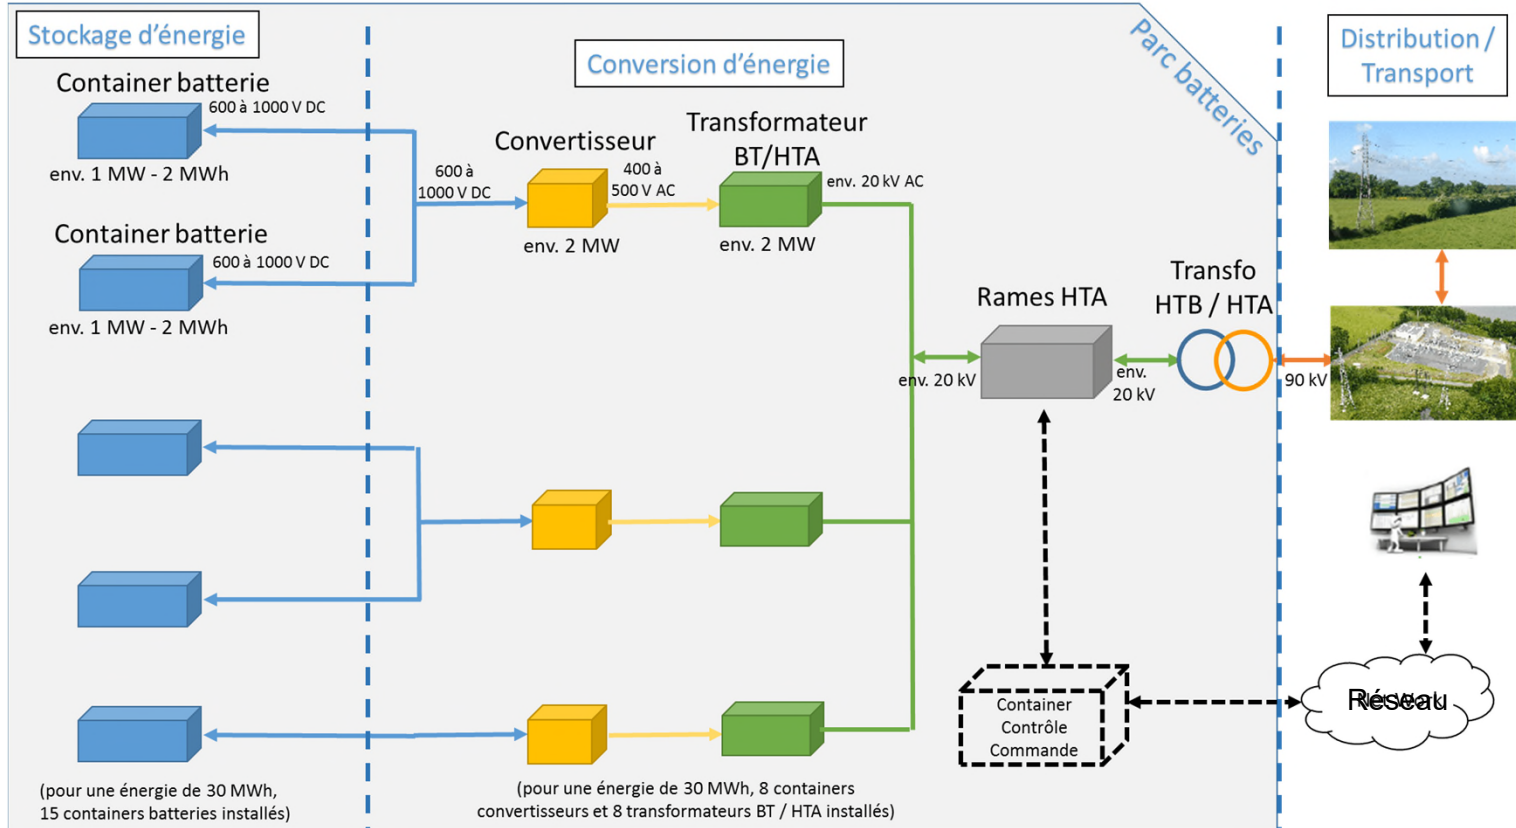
Stockage d'énergie

Conversion d'énergie

Parc batteries

Distribution / Transport

Container batterie

600 à 1000 V DC

env. 1 MW - 2 MWh

Container batterie

600 à 1000 V DC

env. 1 MW - 2 MWh

600 à 1000 V DC

Convertisseur

400 à 500 V AC

env. 2 MW

Transformateur BT/HTA

env. 20 kV AC

env. 2 MW

Rames HTA

env. 20 kV

env. 20 kV

Transfo HTB / HTA

90 kV

Container Contrôle Commande

Réseau

(pour une énergie de 30 MWh, 15 containers batteries installés)

(pour une énergie de 30 MWh, 8 containers convertisseurs et 8 transformateurs BT / HTA installés)